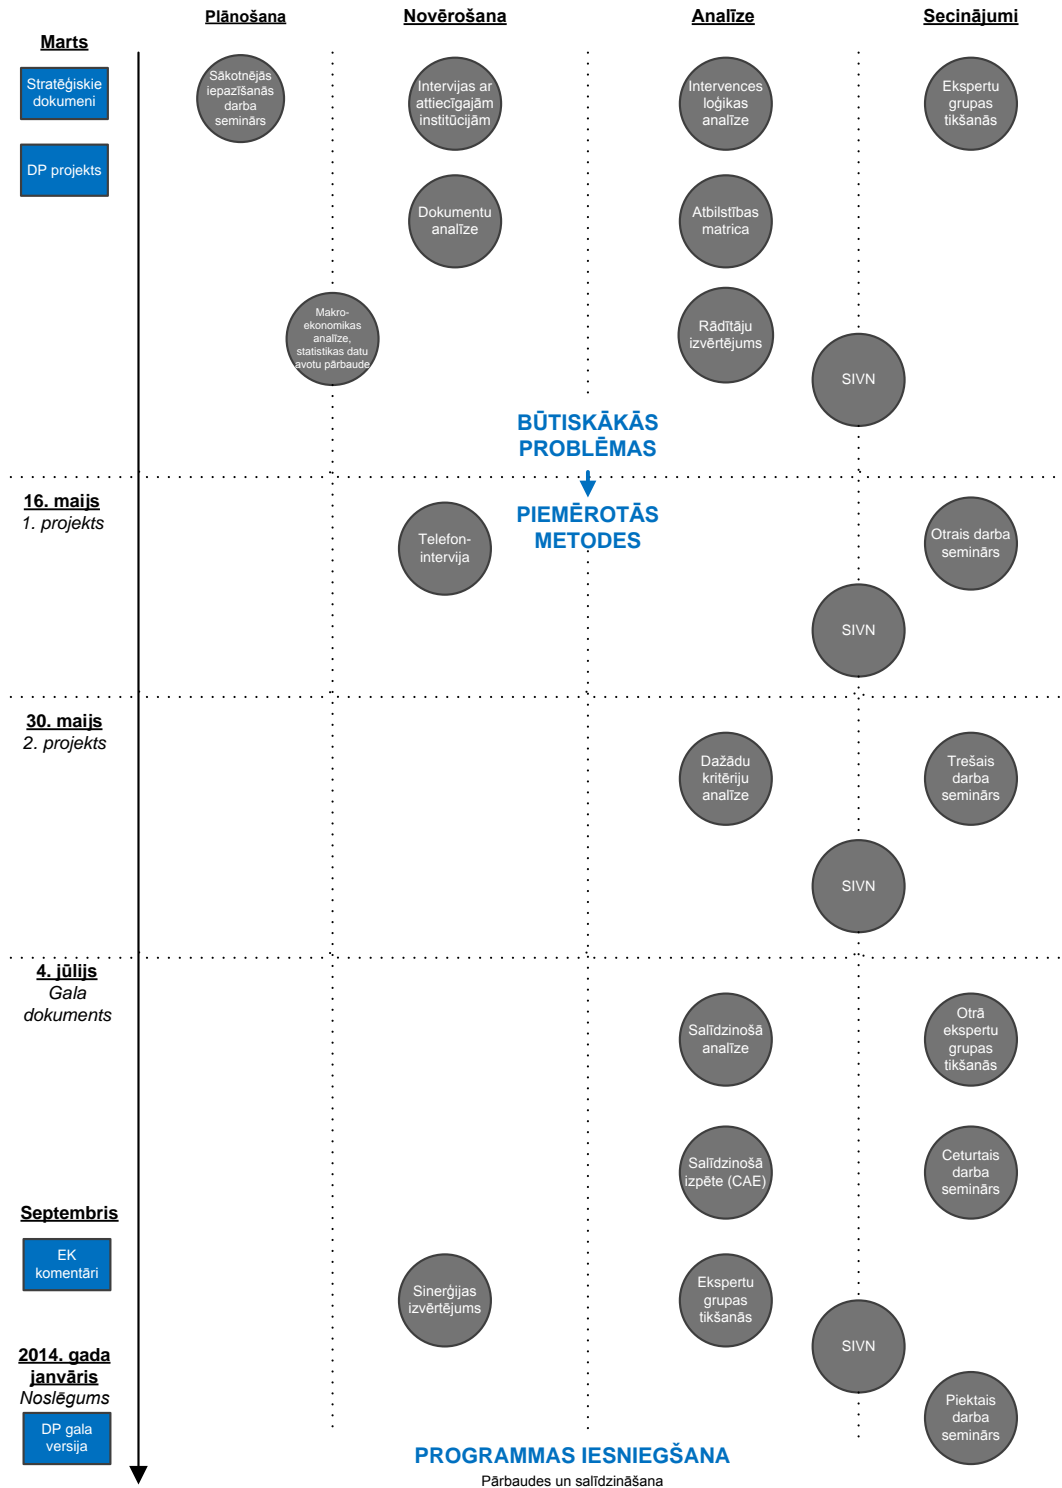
Plānošana

Novērošana

Analīze

Secinājumi

Marts

Stratēģiskie dokumenti

DP projekts

Sākotnējās iepazīšanās darba seminārs

Intervijas ar attiecīgajām institūcijām

Intervences loģikas analīze

Ekspertu grupas tikšanās

Dokumentu analīze

Atbilstības matrica

Makro-ekonomikas analīze, statistikas datu avotu pārbaude

Rādītāju izvērtējums

SIVN

BŪTISKĀKĀS PROBLĒMAS

PIEMĒROTĀS METODES

16. maijs
1. projekts

Telefon-intervija

Otrais darba seminārs

SIVN

30. maijs
2. projekts

Dažādu kritēriju analīze

Trešais darba seminārs

SIVN

4. jūlijs
Gala dokuments

Salīdzinošā analīze

Otrā ekspertu grupas tikšanās

Salīdzinošā izpēte (CAE)

Ceturtais darba seminārs

Septembris

EK komentāri

Sinerģijas izvērtējums

Ekspertu grupas tikšanās

SIVN

2014. gada janvāris
Noslēgums

DP gala versija

Piektais darba seminārs

PROGRAMMAS IESNIEGŠANA
Pārbaudes un salīdzināšana